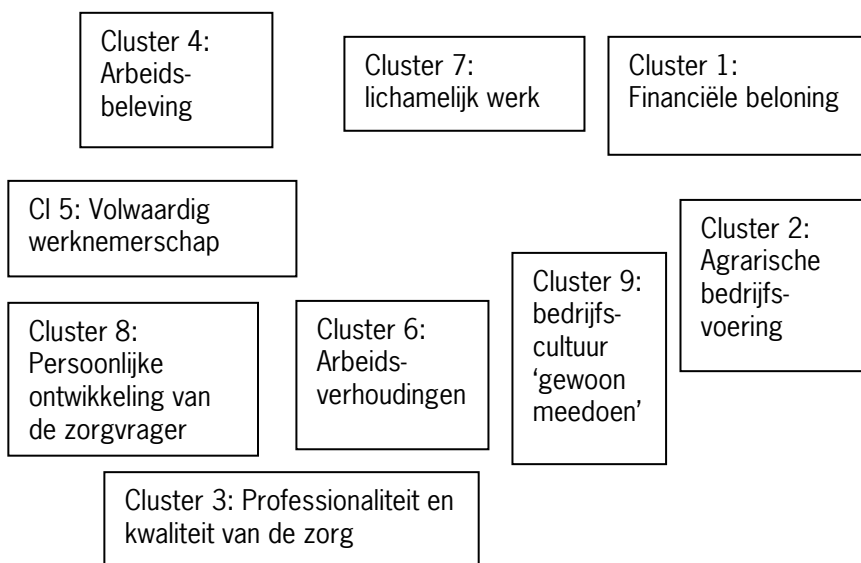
Cluster 4: Arbeidsbeleving

Cluster 7: lichamelijk werk

Cluster 1: Financiële beloning

Cl 5: Volwaardig werknemerschap

Cluster 2: Agrarische bedrijfsvoering

Cluster 9: bedrijfscultuur 'gewoon meedoen'

Cluster 8: Persoonlijke ontwikkeling van de zorgvrager

Cluster 6: Arbeidsverhoudingen

Cluster 3: Professionaliteit en kwaliteit van de zorg